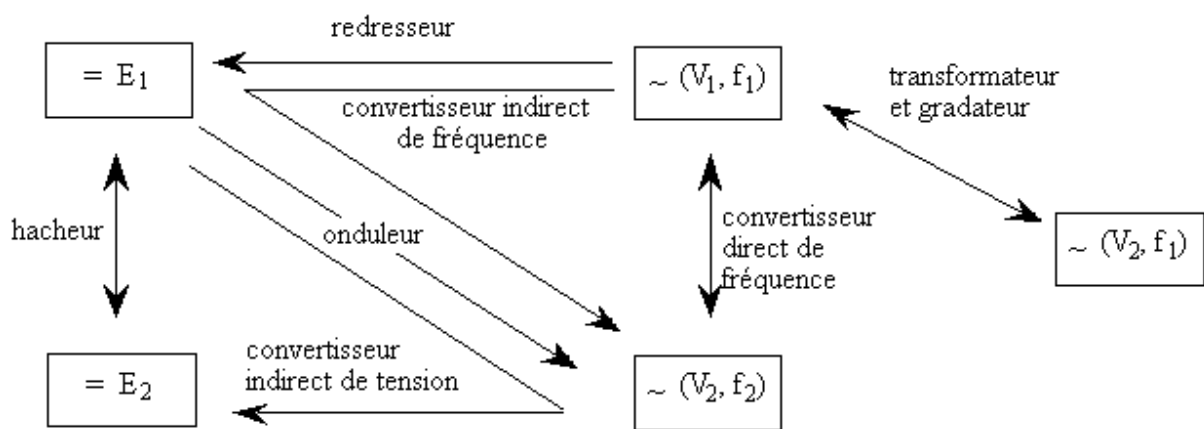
redresseur

$= E_1$

$\sim (V_1, f_1)$

convertisseur indirect de fréquence

transformateur et gradateur

hacheur

onduleur

convertisseur direct de fréquence

$\sim (V_2, f_1)$

convertisseur indirect de tension

$= E_2$

$\sim (V_2, f_2)$